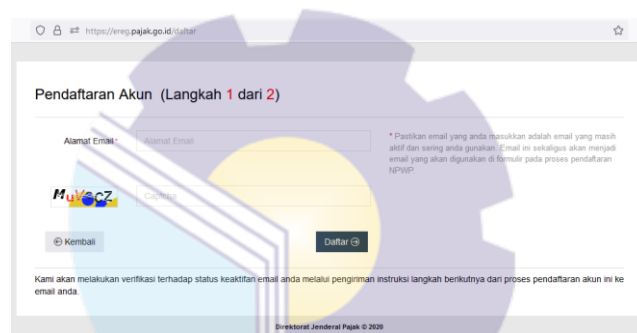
https://ereg.pajak.go.id/daftar

Pendaftaran Akun (Langkah 1 dari 2)

Alamat Email * Alamat Email

* Pastikan email yang anda masukkan adalah email yang masih aktif dan sering anda gunakan. Email ini sekaligus akan menjadi email yang akan digunakan di formulir pada proses pendaftaran NPWP.

MuYscZ Captcha

Kembali

Daftar

Kami akan melakukan verifikasi terhadap status keaktifan email anda melalui pengiriman instruksi langkah berikutnya dari proses pendaftaran akun ini ke email anda.

Direktorat Jenderal Pajak © 2020